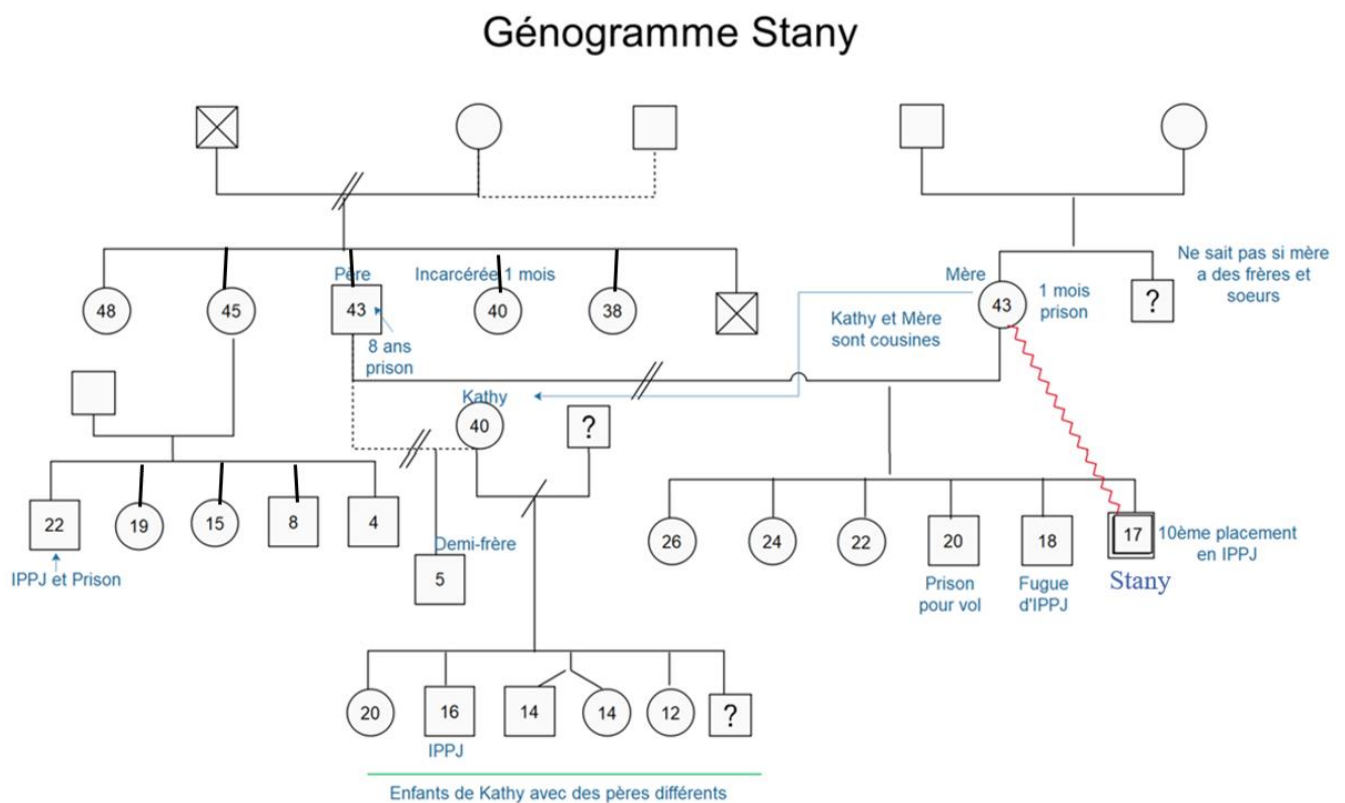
Génogramme Stany

Père

43

8 ans prison

48

45

Incarcérée 1 mois

40

38

Mère

43

1 mois prison

?

Ne sait pas si mère a des frères et soeurs

Kathy et Mère sont cousines

Kathy

40

?

22

IPPJ et Prison

19

15

8

4

Demi-frère

5

26

24

22

20

Prison pour vol

18

Fugue d'IPPJ

17

10ème placement en IPPJ

Stany

20

16

IPPJ

14

14

12

?

Enfants de Kathy avec des pères différents